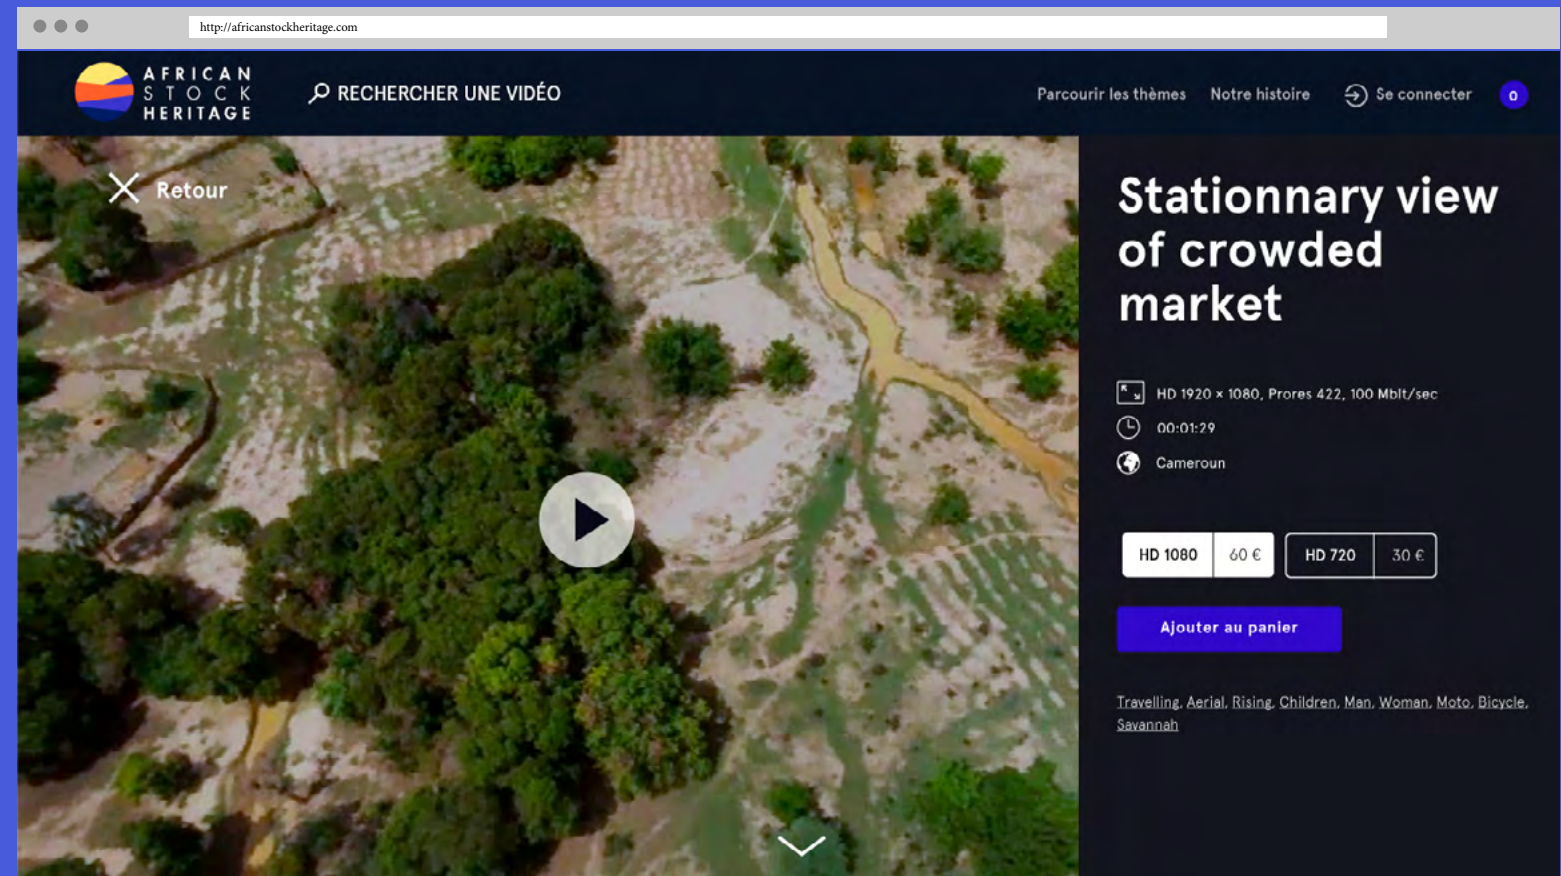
http://africanstockheritage.com

AFRICAN STOCK HERITAGE

RECHERCHER UNE VIDÉO

Parcourir les thèmes Notre histoire Se connecter 0

Retour

Stationnary view of crowded market

HD 1920 × 1080, Prores 422, 100 Mbit/sec

00:01:29

Cameroun

| HD 1080 | 60 € | HD 720 | 30 € |
|---|---|---|---|

Ajouter au panier

Travelling, Aerial, Rising, Children, Man, Woman, Moto, Bicycle, Savannah